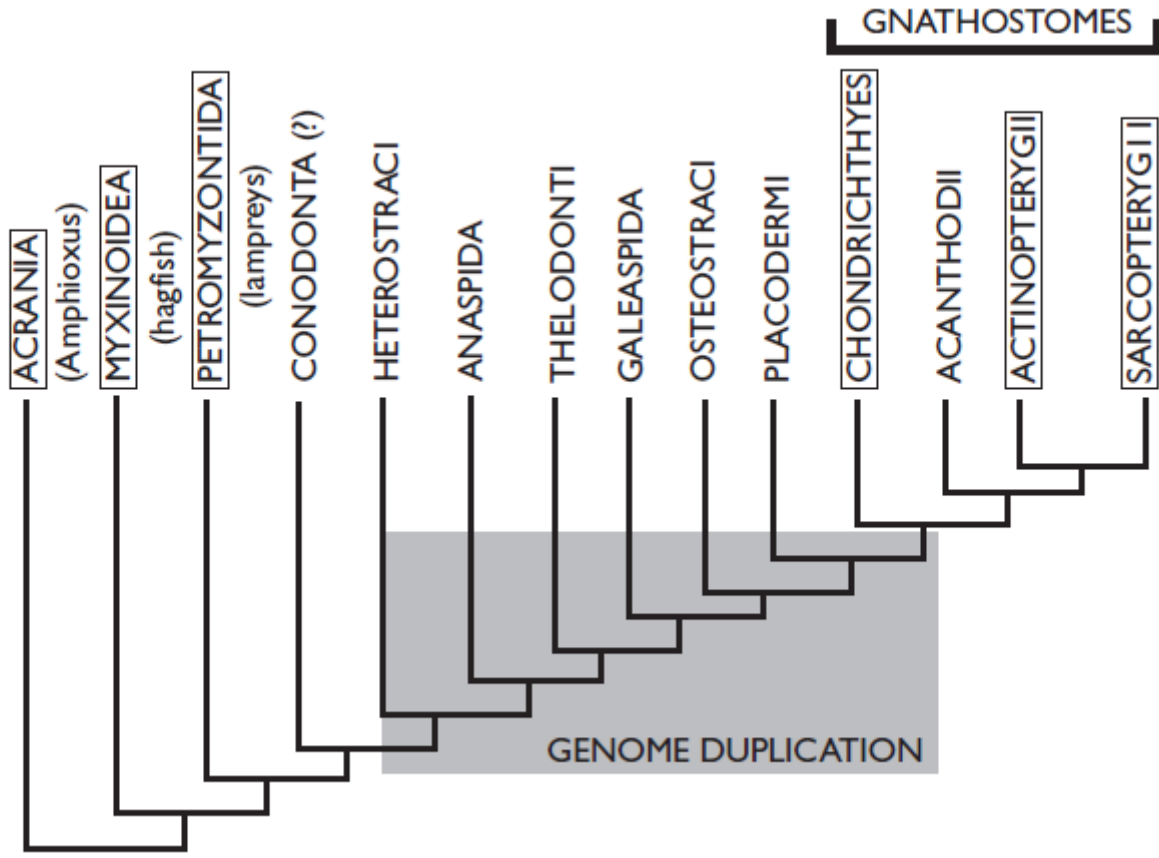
GNATHOSTOMES

ACRANIA (Amphioxus)
MYXINOIDEA (hagfish)
PETROMYZONTIDA (lampreys)
CONODONTA (?)
HETEROSTRACI
ANASPIDA
THELODONTI
GALEASPIDA
OSTEOSTRACI
PLACODERMI
CHONDRICHTHYES
ACANTHODII
ACTINOPTERYGII
SARCOPTERYGI I

GENOME DUPLICATION